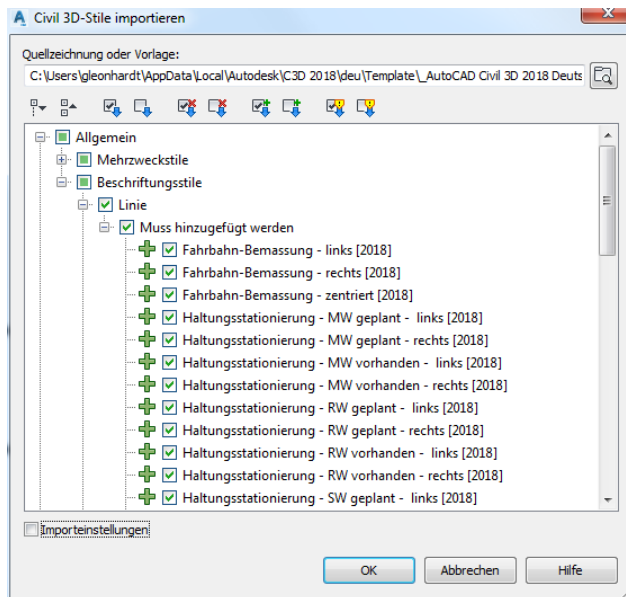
Civil 3D-Stile importieren

Quellzeichnung oder Vorlage:

C:\Users\gleonhardt\AppData\Local\Autodesk\C3D 2018\deu\Template\_AutoCAD Civil 3D 2018 Deuts

Allgemein
Mehrzweckstile
Beschriftungsstile
Linie
Muss hinzugefügt werden
Fahrbahn-Bemassung - links [2018]
Fahrbahn-Bemassung - rechts [2018]
Fahrbahn-Bemassung - zentriert [2018]
Haltungsstationierung - MW geplant - links [2018]
Haltungsstationierung - MW geplant - rechts [2018]
Haltungsstationierung - MW vorhanden - links [2018]
Haltungsstationierung - MW vorhanden - rechts [2018]
Haltungsstationierung - RW geplant - links [2018]
Haltungsstationierung - RW geplant - rechts [2018]
Haltungsstationierung - RW vorhanden - links [2018]
Haltungsstationierung - RW vorhanden - rechts [2018]
Haltungsstationierung - SW geplant - links [2018]

Importeinstellungen

OK
Abbrechen
Hilfe